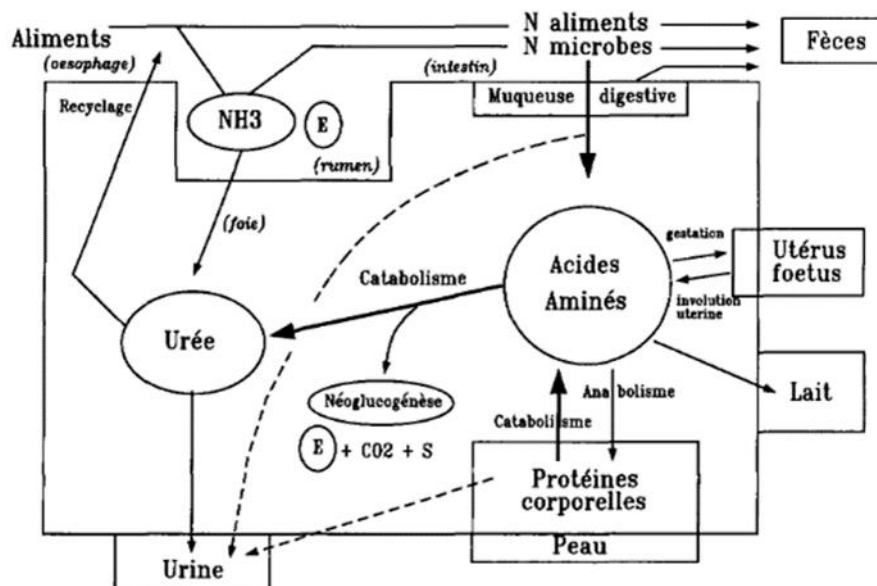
Aliments
(oesophage)
N aliments
N microbes
Fèces
(intestin)
Recyclage
NH3
E
(rumen)
Muqueuse digestive
(foie)
gestation
Utérus foetus
Catabolisme
Acides Aminés
involution uterine
Urée
Néoglucogénèse
Lait
E + CO2 + S
Catabolisme
Anabolisme
Protéines corporelles
Peau
Urine